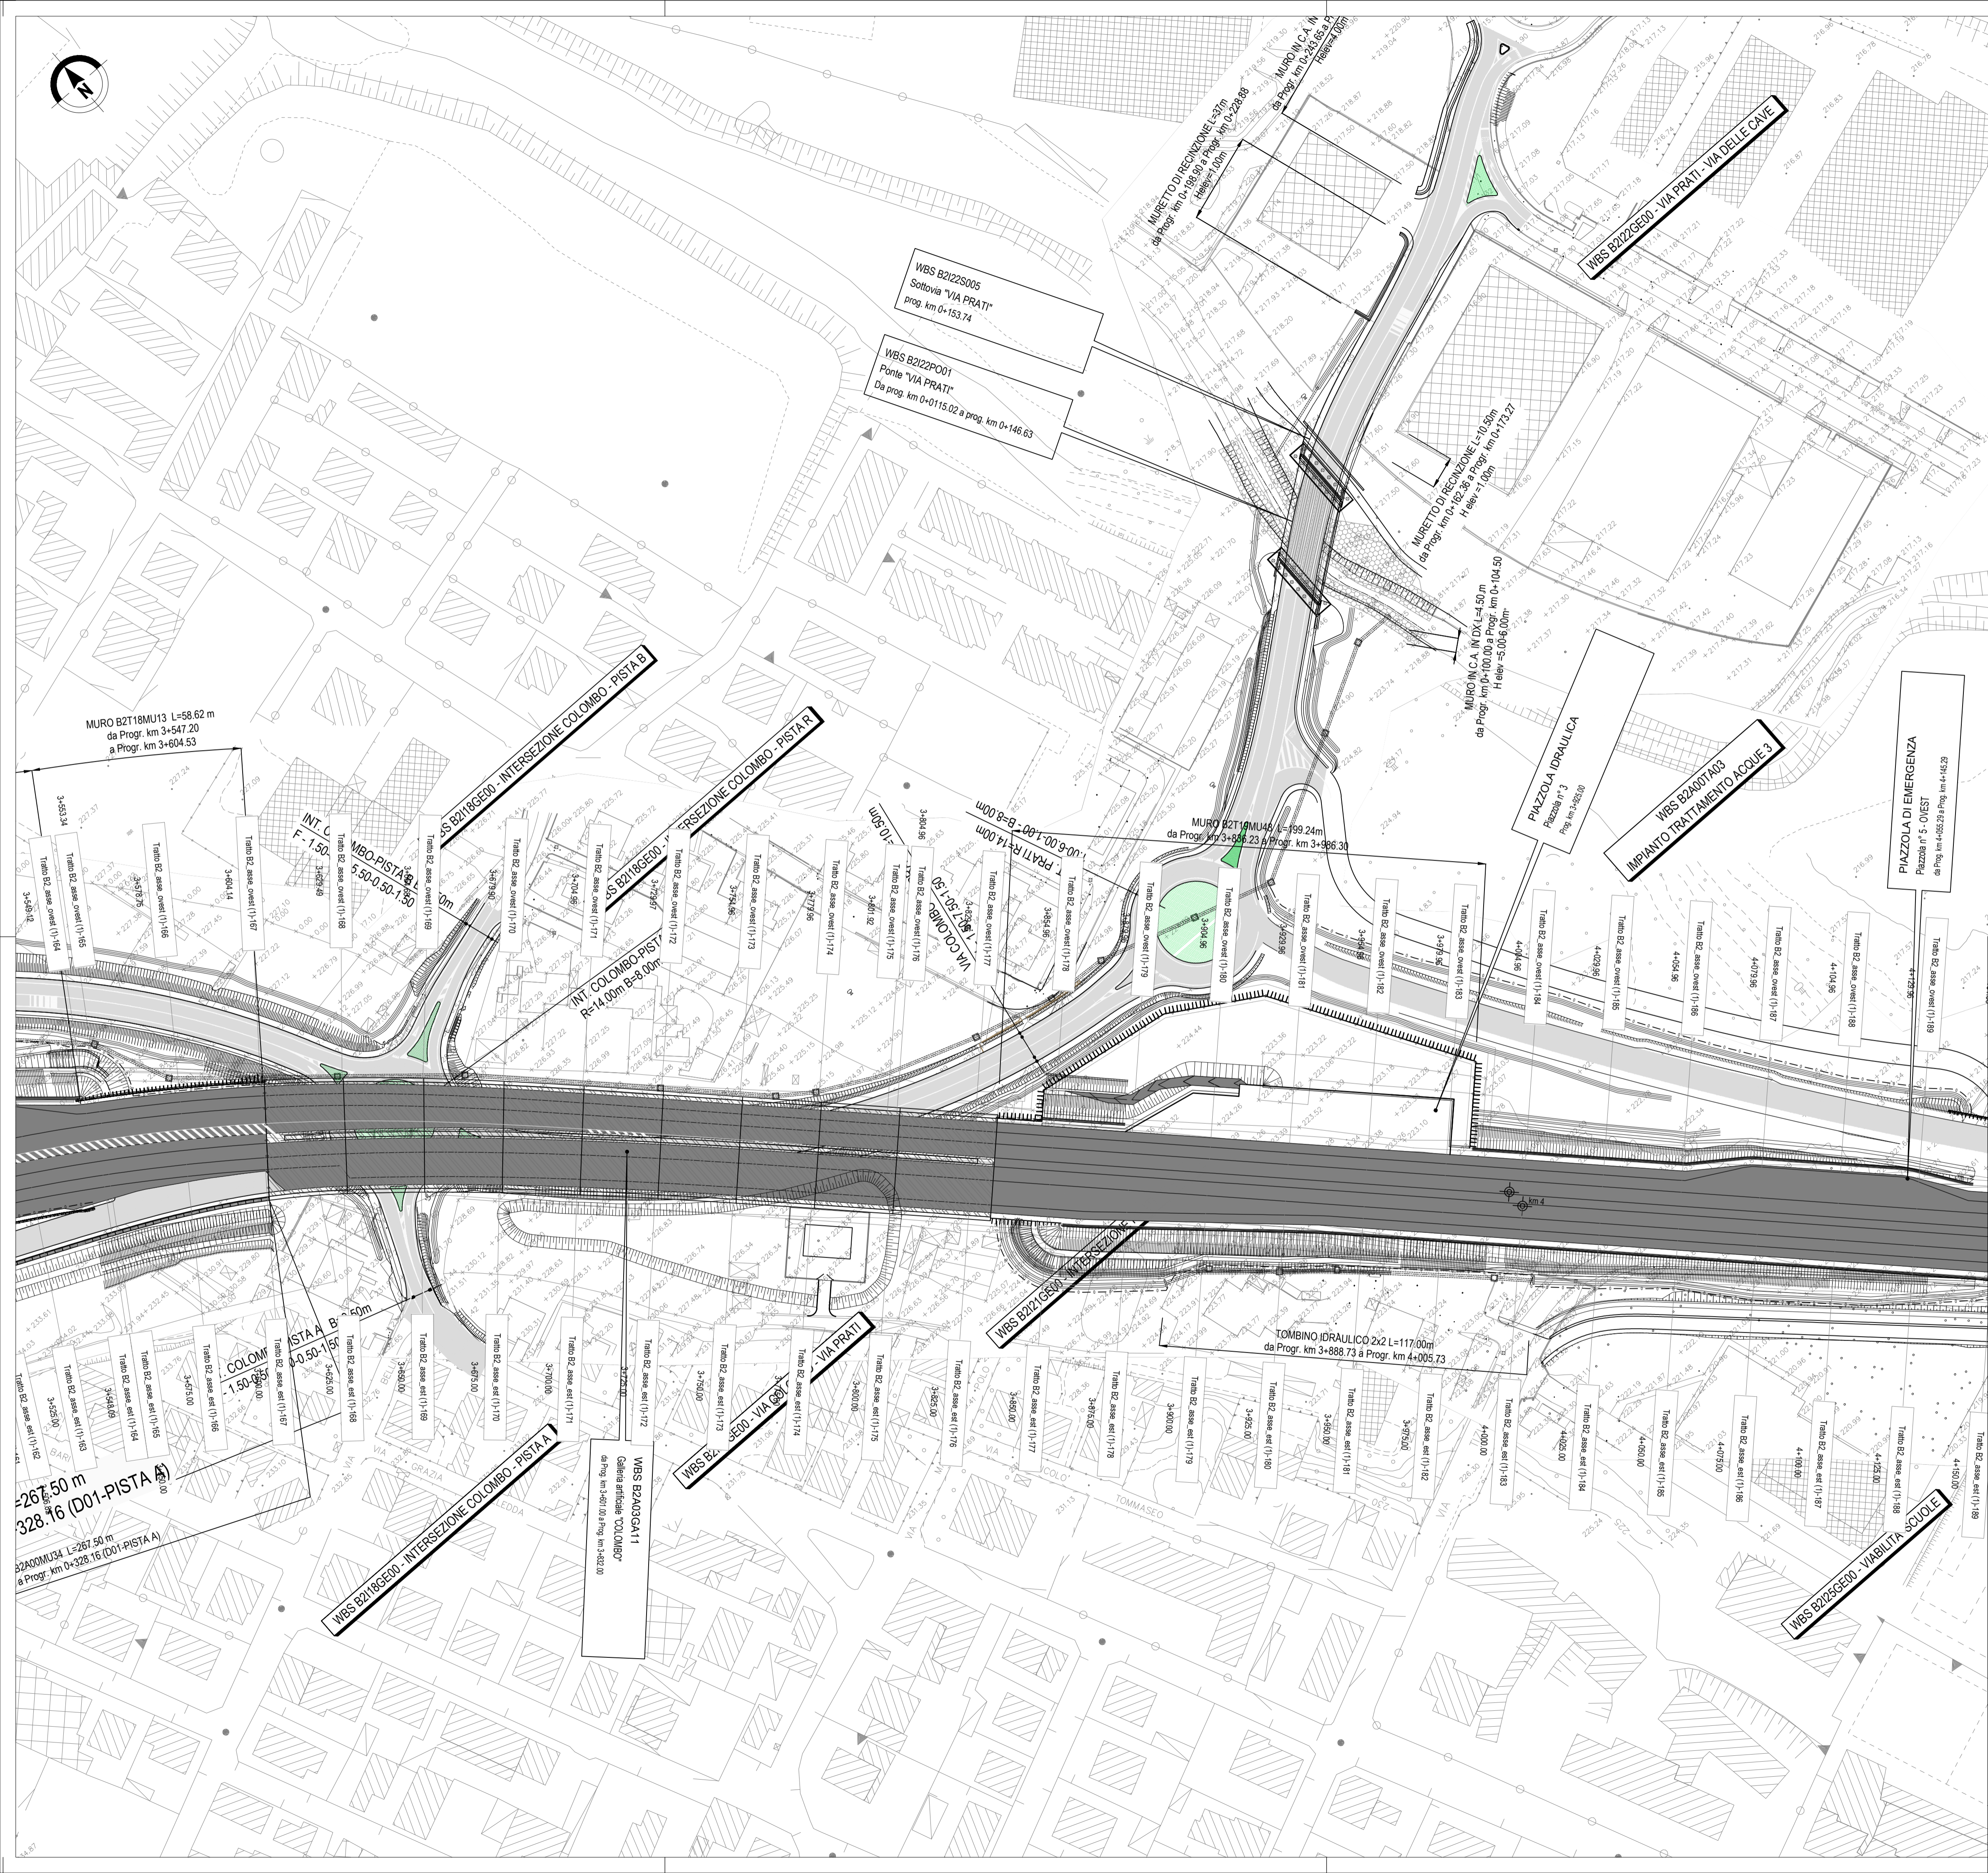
N

WBS B2I22GE00 - VIA PRATI - VIA DELLE CAVE

MURETTO DI RECINZIONE L=37m
da Progr. km 0+188.09 a Progr. km 0+228.68
H elev =1.00m

MURO IN C.A. IN
da Progr. km 0+243.65 a P
H elev=4.00m

WBS B2I22S005
Sottovia "VIA PRATI"
prog. km 0+153.74

WBS B2I22PO01
Ponte "VIA PRATI"
Da prog. km 0+0115.02 a prog. km 0+146.63

MURETTO DI RECINZIONE L=10.50m
da Progr. km 0+162.36 a Progr. km 0+173.27
H elev =1.00m

MURO IN C.A. IN DX L=4.50 m
da Progr. km 0+100.00 a Progr. km 0+104.50
H elev =5.00-6.00m

PIAZZOLA IDRAULICA
Piazzola n°3
Prog. km 3+925.00

WBS B2A00TA03
IMPIANTO TRATTAMENTO ACQUE 3

PIAZZOLA DI EMERGENZA
Piazzola n° 5 - OVEST

MURO B2T18MU13 L=58.62 m
da Progr. km 3+547.20
a Progr. km 3+604.53

WBS B2I18GE00 - INTERSEZIONE COLOMBO - PISTA B

WBS B2I18GE00 - INTERSEZIONE COLOMBO - PISTA R

INT. COLOMBO-PISTA B
F - 1.50-0.50-5.50-0.50-1.50

INT. COLOMBO-PISTA R
R=14.00m B=8.00m

VIA COLOMBO
1.50-0.50

PRATI R=14.00m
1.00-6.00-1.00 - B=8.00m

MURO B2T19MU48 L=199.24m
da Progr. km 3+856.23 a Progr. km 3+986.30

Tratto B2_asse_ovest (1)-164
Tratto B2_asse_ovest (1)-165
Tratto B2_asse_ovest (1)-166
Tratto B2_asse_ovest (1)-167
Tratto B2_asse_ovest (1)-168
Tratto B2_asse_ovest (1)-169
Tratto B2_asse_ovest (1)-170
Tratto B2_asse_ovest (1)-171
Tratto B2_asse_ovest (1)-172
Tratto B2_asse_ovest (1)-173
Tratto B2_asse_ovest (1)-174
Tratto B2_asse_ovest (1)-175
Tratto B2_asse_ovest (1)-176
Tratto B2_asse_ovest (1)-177
Tratto B2_asse_ovest (1)-178
Tratto B2_asse_ovest (1)-179
Tratto B2_asse_ovest (1)-180
Tratto B2_asse_ovest (1)-181
Tratto B2_asse_ovest (1)-182
Tratto B2_asse_ovest (1)-183
Tratto B2_asse_ovest (1)-184
Tratto B2_asse_ovest (1)-185
Tratto B2_asse_ovest (1)-186
Tratto B2_asse_ovest (1)-187
Tratto B2_asse_ovest (1)-188
Tratto B2_asse_ovest (1)-189

km 4

WBS B2I21GE00 - INTERSEZIONE

TOMBINO IDRAULICO 2x2 L=117.00m
da Progr. km 3+888.73 a Progr. km 4+005.73

INT. COLOMBO-PISTA A
1.50-0.50

WBS B2I21GE00 - VIA PRATI

Tratto B2_asse_est (1)-162
Tratto B2_asse_est (1)-163
Tratto B2_asse_est (1)-164
Tratto B2_asse_est (1)-165
Tratto B2_asse_est (1)-166
Tratto B2_asse_est (1)-167
Tratto B2_asse_est (1)-168
Tratto B2_asse_est (1)-169
Tratto B2_asse_est (1)-170
Tratto B2_asse_est (1)-171
Tratto B2_asse_est (1)-172
Tratto B2_asse_est (1)-173
Tratto B2_asse_est (1)-174
Tratto B2_asse_est (1)-175
Tratto B2_asse_est (1)-176
Tratto B2_asse_est (1)-177
Tratto B2_asse_est (1)-178
Tratto B2_asse_est (1)-179
Tratto B2_asse_est (1)-180
Tratto B2_asse_est (1)-181
Tratto B2_asse_est (1)-182
Tratto B2_asse_est (1)-183
Tratto B2_asse_est (1)-184
Tratto B2_asse_est (1)-185
Tratto B2_asse_est (1)-186
Tratto B2_asse_est (1)-187
Tratto B2_asse_est (1)-188
Tratto B2_asse_est (1)-189

WBS B2A03GA11
Galleria artificiale "COLOMBO"
da Prog. km 3+601.00 a Prog. km 3+632.00

=267.50 m
328.16 (D01-PISTA A)

B2A00MU34 L=267.50 m
a Progr. km 0+328.16 (D01-PISTA A)

WBS B2I18GE00 - INTERSEZIONE COLOMBO - PISTA A

WBS B2I25GE00 - VIABILITA' SCUOLE

VIA TOMMASEO